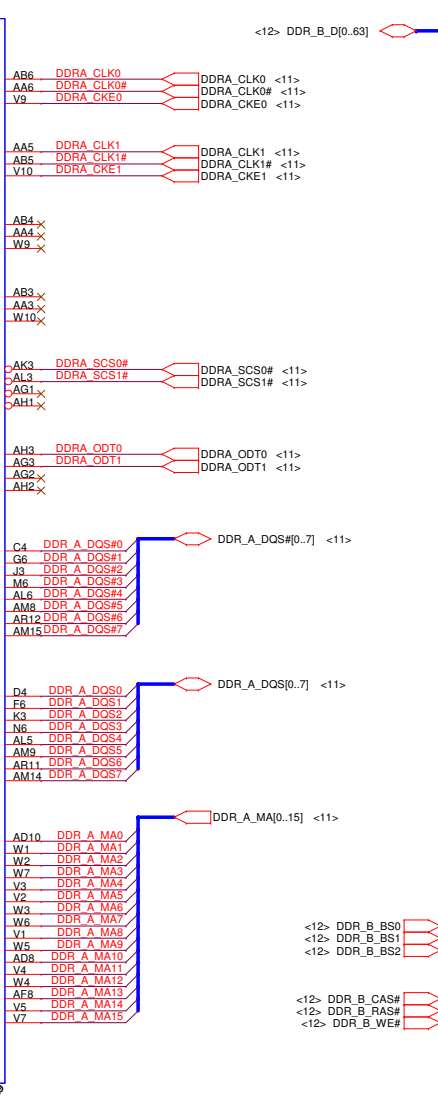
<12> DDR_B_D[0..63]

AB6 DDRA_CLK0
AA6 DDRA_CLK0#
V9 DDRA_CKE0

DDRA_CLK0 <11>
DDRA_CLK0# <11>
DDRA_CKE0 <11>

AA5 DDRA_CLK1
AB5 DDRA_CLK1#
V10 DDRA_CKE1

DDRA_CLK1 <11>
DDRA_CLK1# <11>
DDRA_CKE1 <11>

AB4
AA4
W9

AB3
AA3
W10

AK3 DDRA_SCS0#
AL3 DDRA_SCS1#
AG1
AH1

DDRA_SCS0# <11>
DDRA_SCS1# <11>

AH3 DDRA_ODT0
AG3 DDRA_ODT1
AG2
AH2

DDRA_ODT0 <11>
DDRA_ODT1 <11>

DDR_A_DQS#[0..7] <11>

C4 DDR_A_DQS#0
G6 DDR_A_DQS#1
J3 DDR_A_DQS#2
M6 DDR_A_DQS#3
AL6 DDR_A_DQS#4
AM8 DDR_A_DQS#5
AR12 DDR_A_DQS#6
AM15 DDR_A_DQS#7

DDR_A_DQS[0..7] <11>

D4 DDR_A_DQS0
F6 DDR_A_DQS1
K3 DDR_A_DQS2
N6 DDR_A_DQS3
AL5 DDR_A_DQS4
AM9 DDR_A_DQS5
AR11 DDR_A_DQS6
AM14 DDR_A_DQS7

DDR_A_MA[0..15] <11>

AD10 DDR_A_MA0
W1 DDR_A_MA1
W2 DDR_A_MA2
W7 DDR_A_MA3
V3 DDR_A_MA4
V2 DDR_A_MA5
W3 DDR_A_MA6
W6 DDR_A_MA7
V1 DDR_A_MA8
W5 DDR_A_MA9
AD8 DDR_A_MA10
V4 DDR_A_MA11
W4 DDR_A_MA12
AF8 DDR_A_MA13
V5 DDR_A_MA14
V7 DDR_A_MA15

<12> DDR_B_BS0
<12> DDR_B_BS1
<12> DDR_B_BS2

<12> DDR_B_CAS#
<12> DDR_B_RAS#
<12> DDR_B_WE#